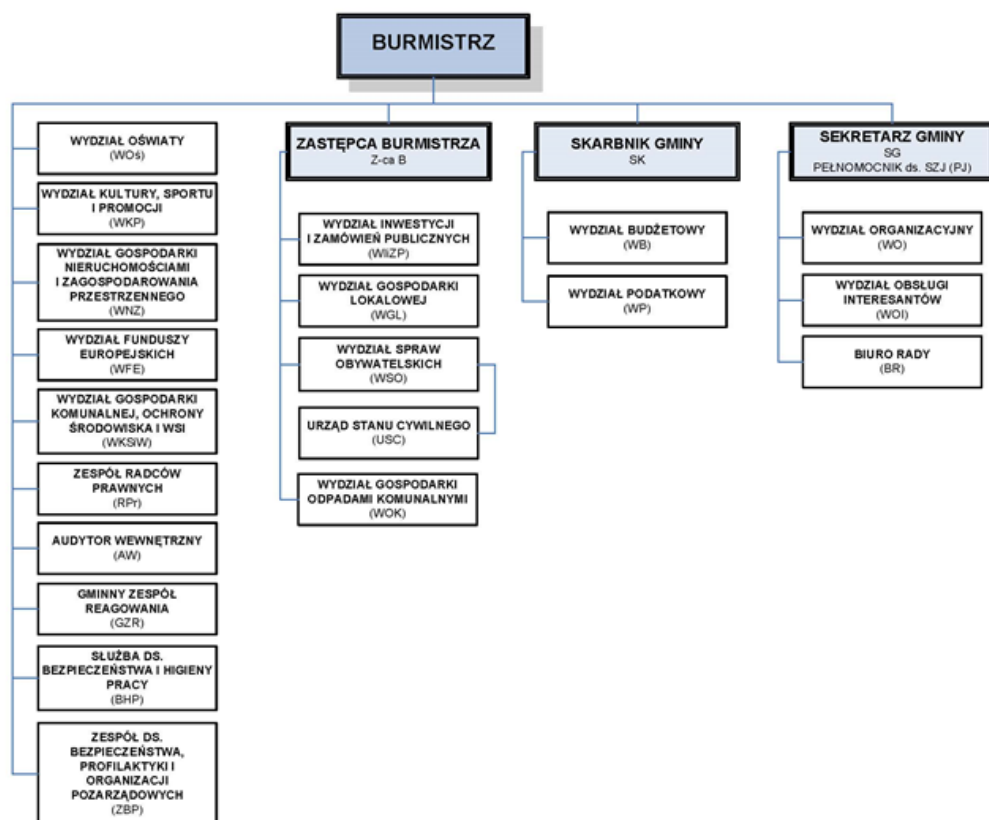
BURMISTRZ

WYDZIAŁ OŚWIATY
(WOś)

WYDZIAŁ KULTURY, SPORTU I PROMOCJI
(WKP)

WYDZIAŁ GOSPODARKI NIERUCHOMOŚCIAMI I ZAGOSPODAROWANIA PRZESTRZENNEGO
(WNZ)

WYDZIAŁ FUNDUSZY EUROPEJSKICH
(WFE)

WYDZIAŁ GOSPODARKI KOMUNALNEJ, OCHRONY ŚRODOWISKA I WSI
(WKSIW)

ZESPÓŁ RADCÓW PRAWNYCH
(RPr)

AUDYTOR WEWNĘTRZNY
(AW)

GMINNY ZESPÓŁ REAGOWANIA
(GZR)

SŁUŻBA DS. BEZPIECZEŃSTWA I HIGIENY PRACY
(BHP)

ZESPÓŁ DS. BEZPIECZEŃSTWA, PROFILAKTYKI I ORGANIZACJI POZARZĄDOWYCH
(ZBP)

ZASTĘPCA BURMISTRZA
Z-ca B

WYDZIAŁ INWESTYCJI I ZAMÓWIEŃ PUBLICZNYCH
(WIIZP)

WYDZIAŁ GOSPODARKI LOKALOWEJ
(WGL)

WYDZIAŁ SPRAW OBYWATELSKICH
(WSO)

URZĄD STANU CYWILNEGO
(USC)

WYDZIAŁ GOSPODARKI ODPADAMI KOMUNALNYMI
(WOK)

SKARBNIK GMINY
SK

WYDZIAŁ BUDŻETOWY
(WB)

WYDZIAŁ PODATKOWY
(WP)

SEKRETARZ GMINY
SG
PEŁNOMOCNIK ds. SZJ (PJ)

WYDZIAŁ ORGANIZACYJNY
(WO)

WYDZIAŁ OBSŁUGI INTERESANTÓW
(WOI)

BIURO RADY
(BR)